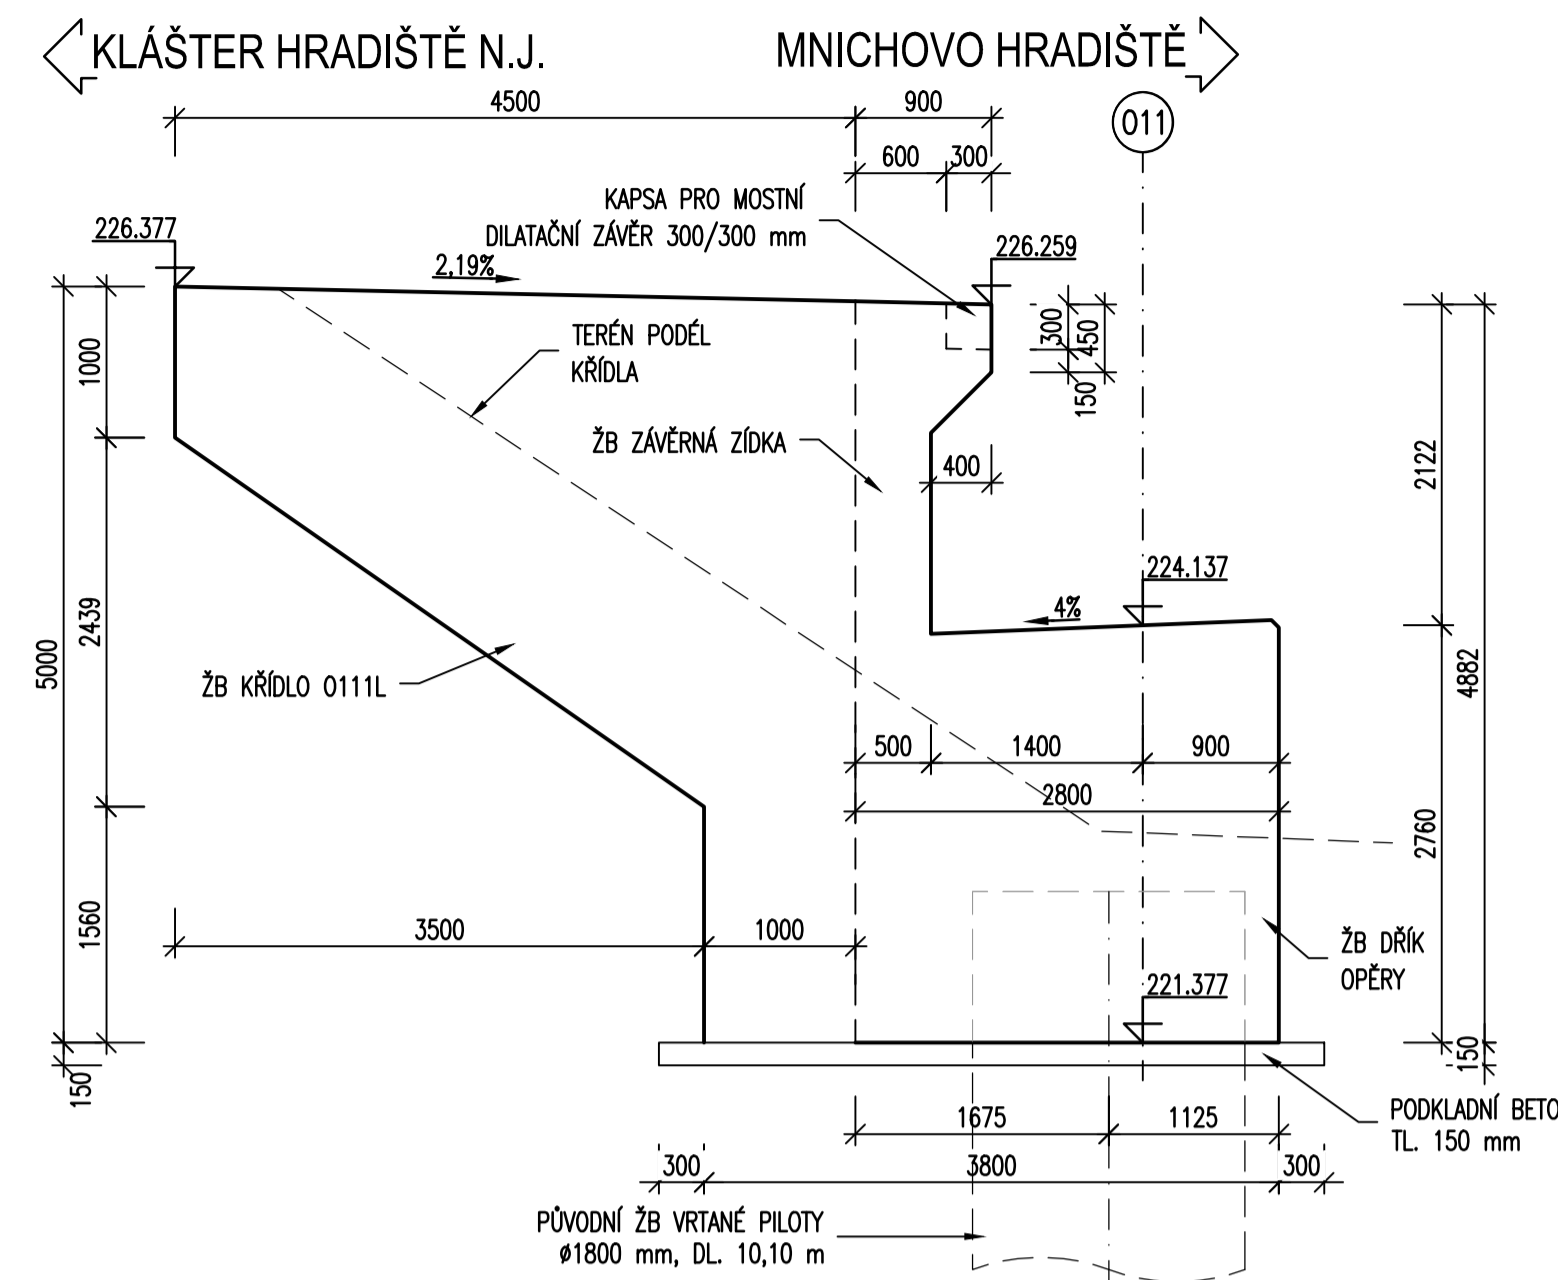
KLÁŠTER HRADIŠTĚ N.J.

MNICHOVO HRADIŠTĚ

4500

900

600

300

011

KAPSA PRO MOSTNÍ DILATAČNÍ ZÁVĚR 300/300 mm

226.377

226.259

2,19%

TERÉN PODÉL KŘÍDLA

300

450

150

1000

ŽB ZÁVĚRNÁ ZÍDKA

400

2122

224.137

4%

5000

2439

ŽB KŘÍDLO 0111L

4882

500

1400

900

2800

2760

1560

3500

1000

ŽB DŘÍK OPĚRY

221.377

150

150

1675

1125

PODKLADNÍ BETO TL. 150 mm

300

3800

300

PŮVODNÍ ŽB VRTANÉ PILOTY ø1800 mm, DL. 10,10 m